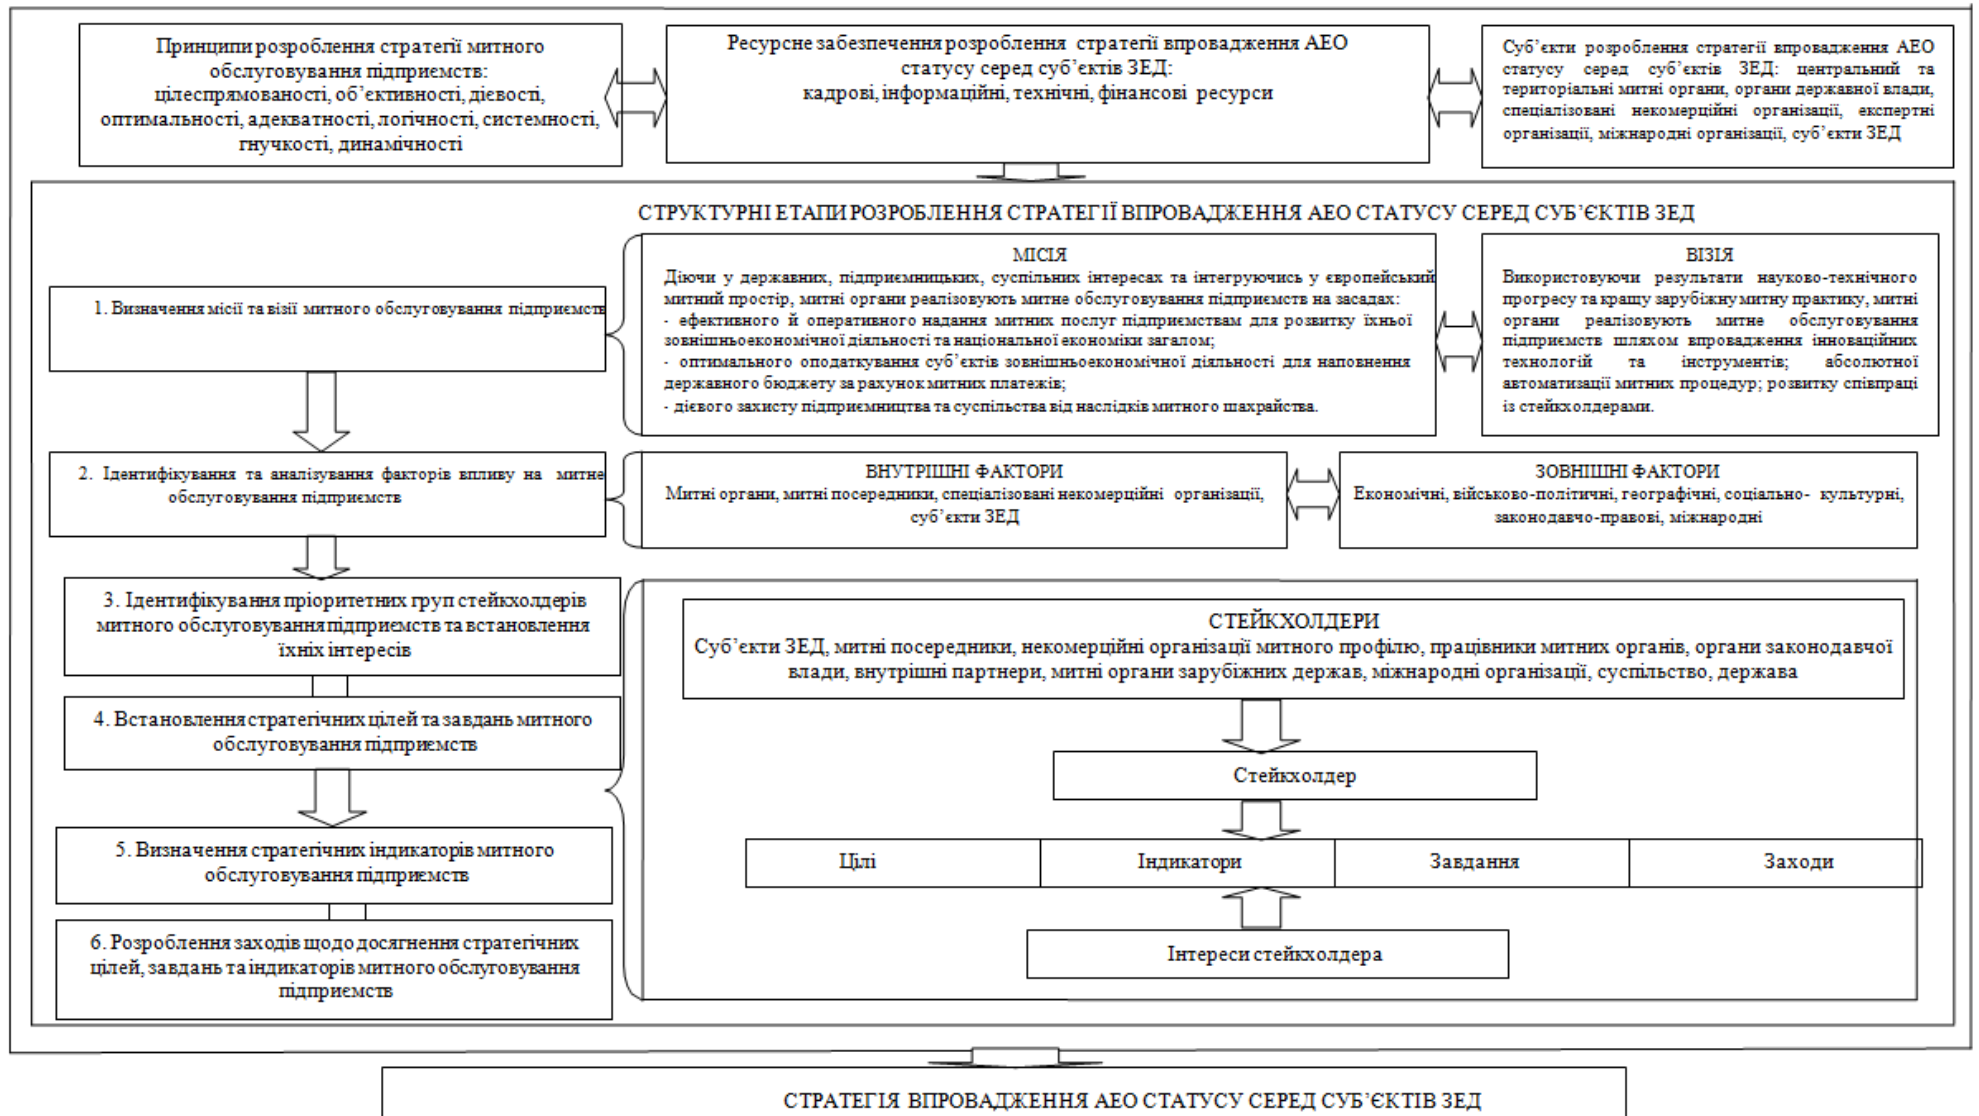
Принципи розроблення стратегії митного обслуговування підприємств: цілеспрямованості, об'єктивності, дієвості, оптимальності, адекватності, логічності, системності, гнучкості, динамічності

Ресурсне забезпечення розроблення стратегії впровадження АЕО статусу серед суб'єктів ЗЕД: кадрові, інформаційні, технічні, фінансові ресурси

Суб'єкти розроблення стратегії впровадження АЕО статусу серед суб'єктів ЗЕД: центральний та територіальні митні органи, органи державної влади, спеціалізовані некомерційні організації, експертні організації, міжнародні організації, суб'єкти ЗЕД

СТРУКТУРНІ ЕТАПИ РОЗРОБЛЕННЯ СТРАТЕГІЇ ВПРОВАДЖЕННЯ АЕО СТАТУСУ СЕРЕД СУБ'ЄКТІВ ЗЕД

1. Визначення місії та візії митного обслуговування підприємств

МІСІЯ
Діючи у державних, підприємницьких, суспільних інтересах та інтегруючись у європейський митний простір, митні органи реалізовують митне обслуговування підприємств на засадах:
- ефективного й оперативного надання митних послуг підприємствам для розвитку їхньої зовнішньоекономічної діяльності та національної економіки загалом;
- оптимального оподаткування суб'єктів зовнішньоекономічної діяльності для наповнення державного бюджету за рахунок митних платежів;
- дієвого захисту підприємництва та суспільства від наслідків митного шахрайства.

ВІЗІЯ
Використовуючи результати науково-технічного прогресу та кращу зарубіжну митну практику, митні органи реалізовують митне обслуговування підприємств шляхом впровадження інноваційних технологій та інструментів; абсолютної автоматизації митних процедур; розвитку співпраці із стейкхолдерами.

2. Ідентифікування та аналізування факторів впливу на митне обслуговування підприємств

ВНУТРІШНІ ФАКТОРИ
Митні органи, митні посередники, спеціалізовані некомерційні організації, суб'єкти ЗЕД

ЗОВНІШНІ ФАКТОРИ
Економічні, військово-політичні, географічні, соціально- культурні, законодавчо-правові, міжнародні

3. Ідентифікування пріоритетних груп стейкхолдерів митного обслуговування підприємств та встановлення їхніх інтересів

4. Встановлення стратегічних цілей та завдань митного обслуговування підприємств

5. Визначення стратегічних індикаторів митного обслуговування підприємств

6. Розроблення заходів щодо досягнення стратегічних цілей, завдань та індикаторів митного обслуговування підприємств

СТЕЙКХОЛДЕРИ
Суб'єкти ЗЕД, митні посередники, некомерційні організації митного профілю, працівники митних органів, органи законодавчої влади, внутрішні партнери, митні органи зарубіжних держав, міжнародні організації, суспільство, держава

Стейкхолдер

| Цілі | Індикатори | Завдання | Заходи |
|---|---|---|---|

Інтереси стейкхолдера

СТРАТЕГІЯ ВПРОВАДЖЕННЯ АЕО СТАТУСУ СЕРЕД СУБ'ЄКТІВ ЗЕД